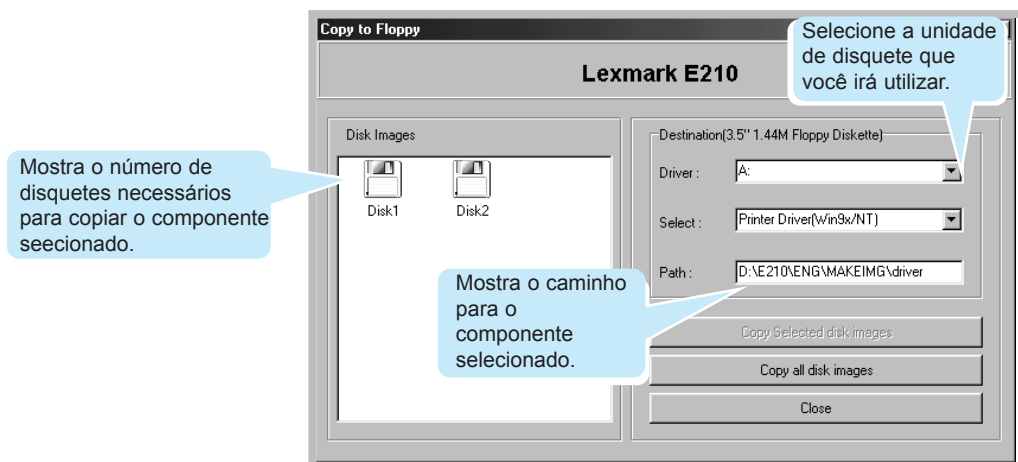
Copy to Floppy

Lexmark E210

Selecione a unidade de disquete que você irá utilizar.

Disk Images

Mostra o número de disquetes necessários para copiar o componente secionado.

Disk1

Disk2

Destination(3.5'' 1.44M Floppy Diskette)

Driver : A:

Select : Printer Driver(Win9x/NT)

Path : D:\E210\ENG\MAKEIMG\driver

Mostra o caminho para o componente selecionado.

Copy Selected disk images

Copy all disk images

Close